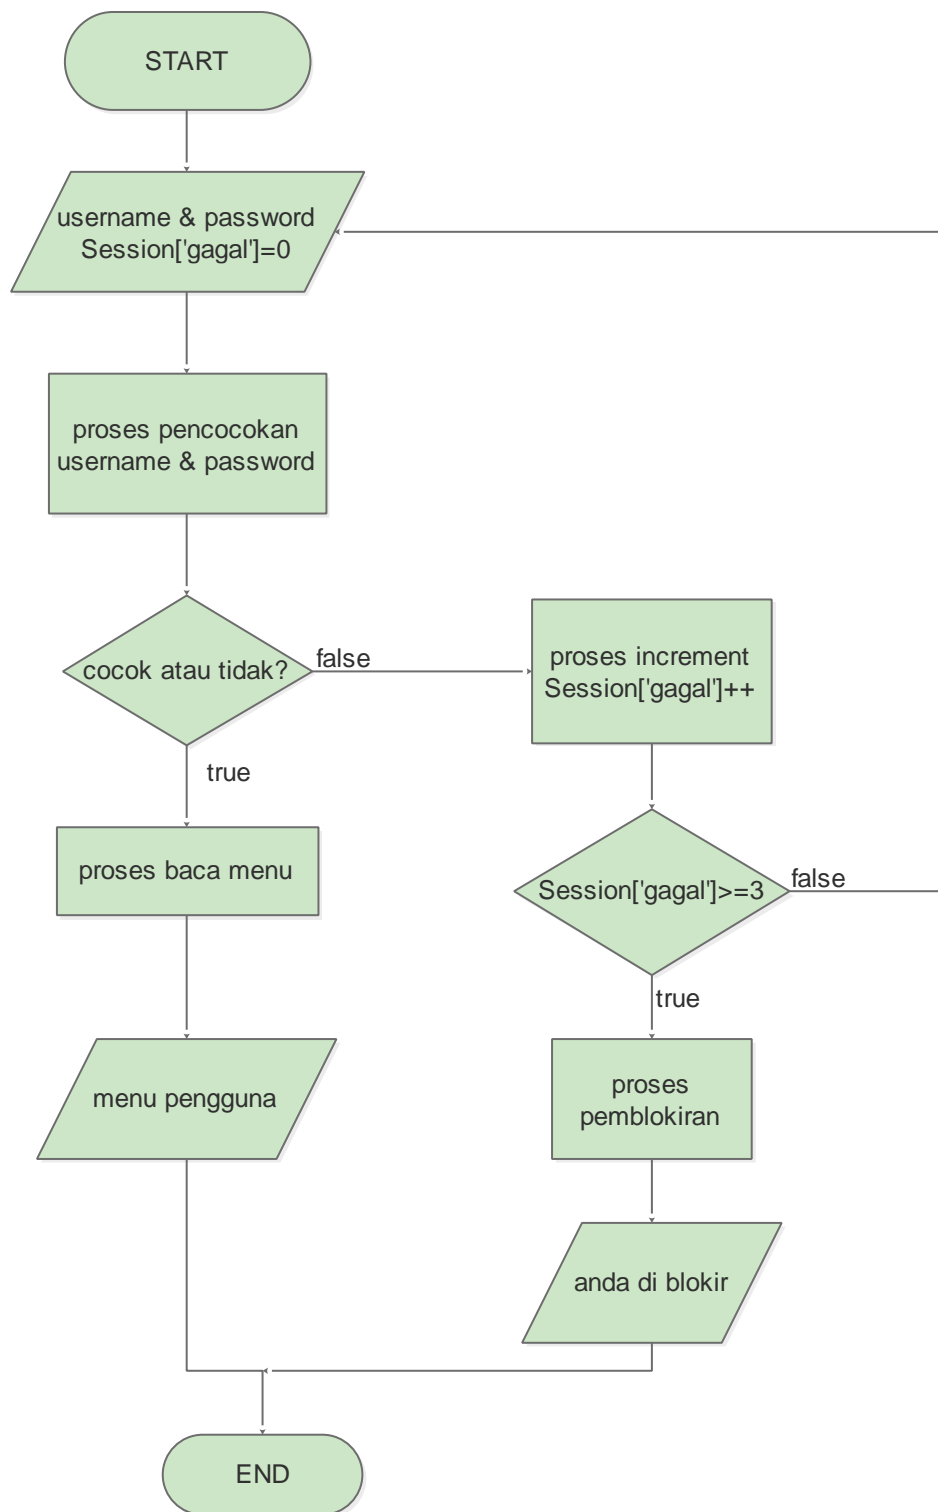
START

username & password
Session['gagal']=0

proses pencocokan
username & password

cocok atau tidak?

false

proses increment
Session['gagal']++

true

proses baca menu

Session['gagal']>=3

false

true

menu pengguna

proses
pemblokiran

anda di blokir

END